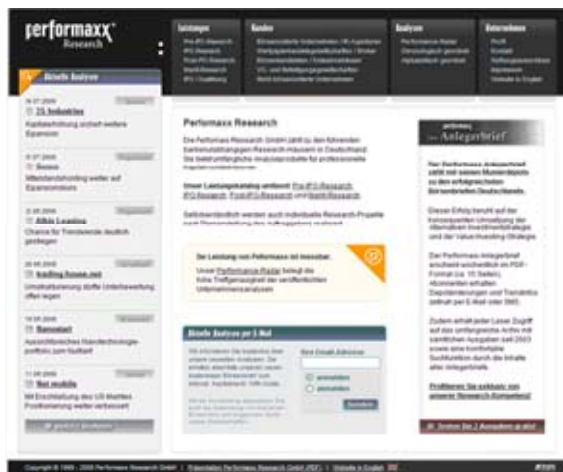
performaxx
Research

Leistungen
Pre-IPO-Research
IPO-Research
Post-IPO-Research
Markt-Research
IPO-Coaching

Kunden
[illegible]
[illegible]
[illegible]
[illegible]
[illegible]

Analysen
Performance-Radar
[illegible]
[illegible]

Unternehmen
Profil
Kontakt
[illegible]
Impressum
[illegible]

Aktuelle Analysen

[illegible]
TL Industries
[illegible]

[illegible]
Beans
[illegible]

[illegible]
Albis Leasing
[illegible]

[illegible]
trading-house.net
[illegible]

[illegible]
Baumalsel
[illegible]

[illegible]
Net mobile
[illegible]

Performaxx Research

Die Performaxx Research GmbH zählt zu den führenden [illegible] in Deutschland. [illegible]

Unser Leistungskatalog umfasst: Pre-IPO-Research, IPO-Research, Post-IPO-Research und Markt-Research.

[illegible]

Die Leistung von Performaxx ist messbar.
Unser Performance-Radar belegt die hohe Treffgenauigkeit der veröffentlichten Unternehmensanalysen.

Aktuelle Analysen per E-Mail

Ihre E-Mail-Adresse:
anmelden
abmelden

Anlegerbrief

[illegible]

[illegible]

Copyright © 1999 - 2006 Performaxx Research GmbH | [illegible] | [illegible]